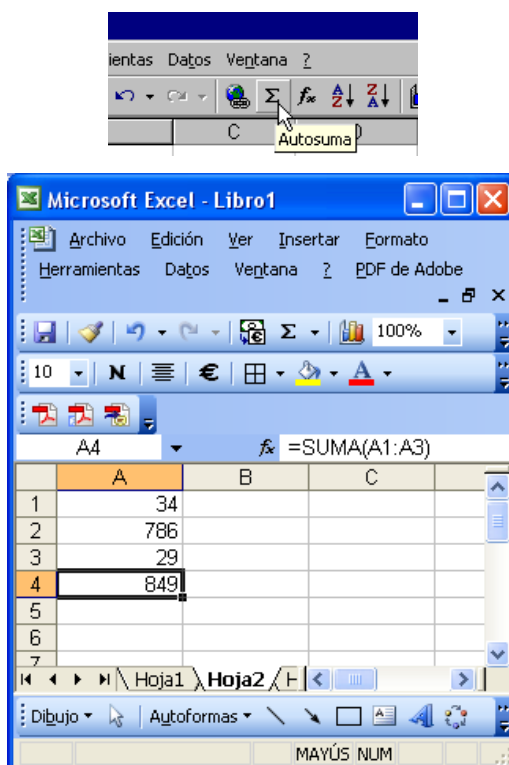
ientas Datos Ventana ?

Σ $f_x$

C D

Autosuma

Microsoft Excel - Libro1

Archivo Edición Ver Insertar Formato Herramientas Datos Ventana ? PDF de Adobe

Σ 100%

10 N €

A4 $f_x$ =SUMA(A1:A3)

| | A | B | C |
|---|---|---|---|
| 1 | 34 | | |
| 2 | 786 | | |
| 3 | 29 | | |
| 4 | 849 | | |
| 5 | | | |
| 6 | | | |
| 7 | | | |

Hoja1 Hoja2 H

Dibujo Autoformas

MAYÚS NUM